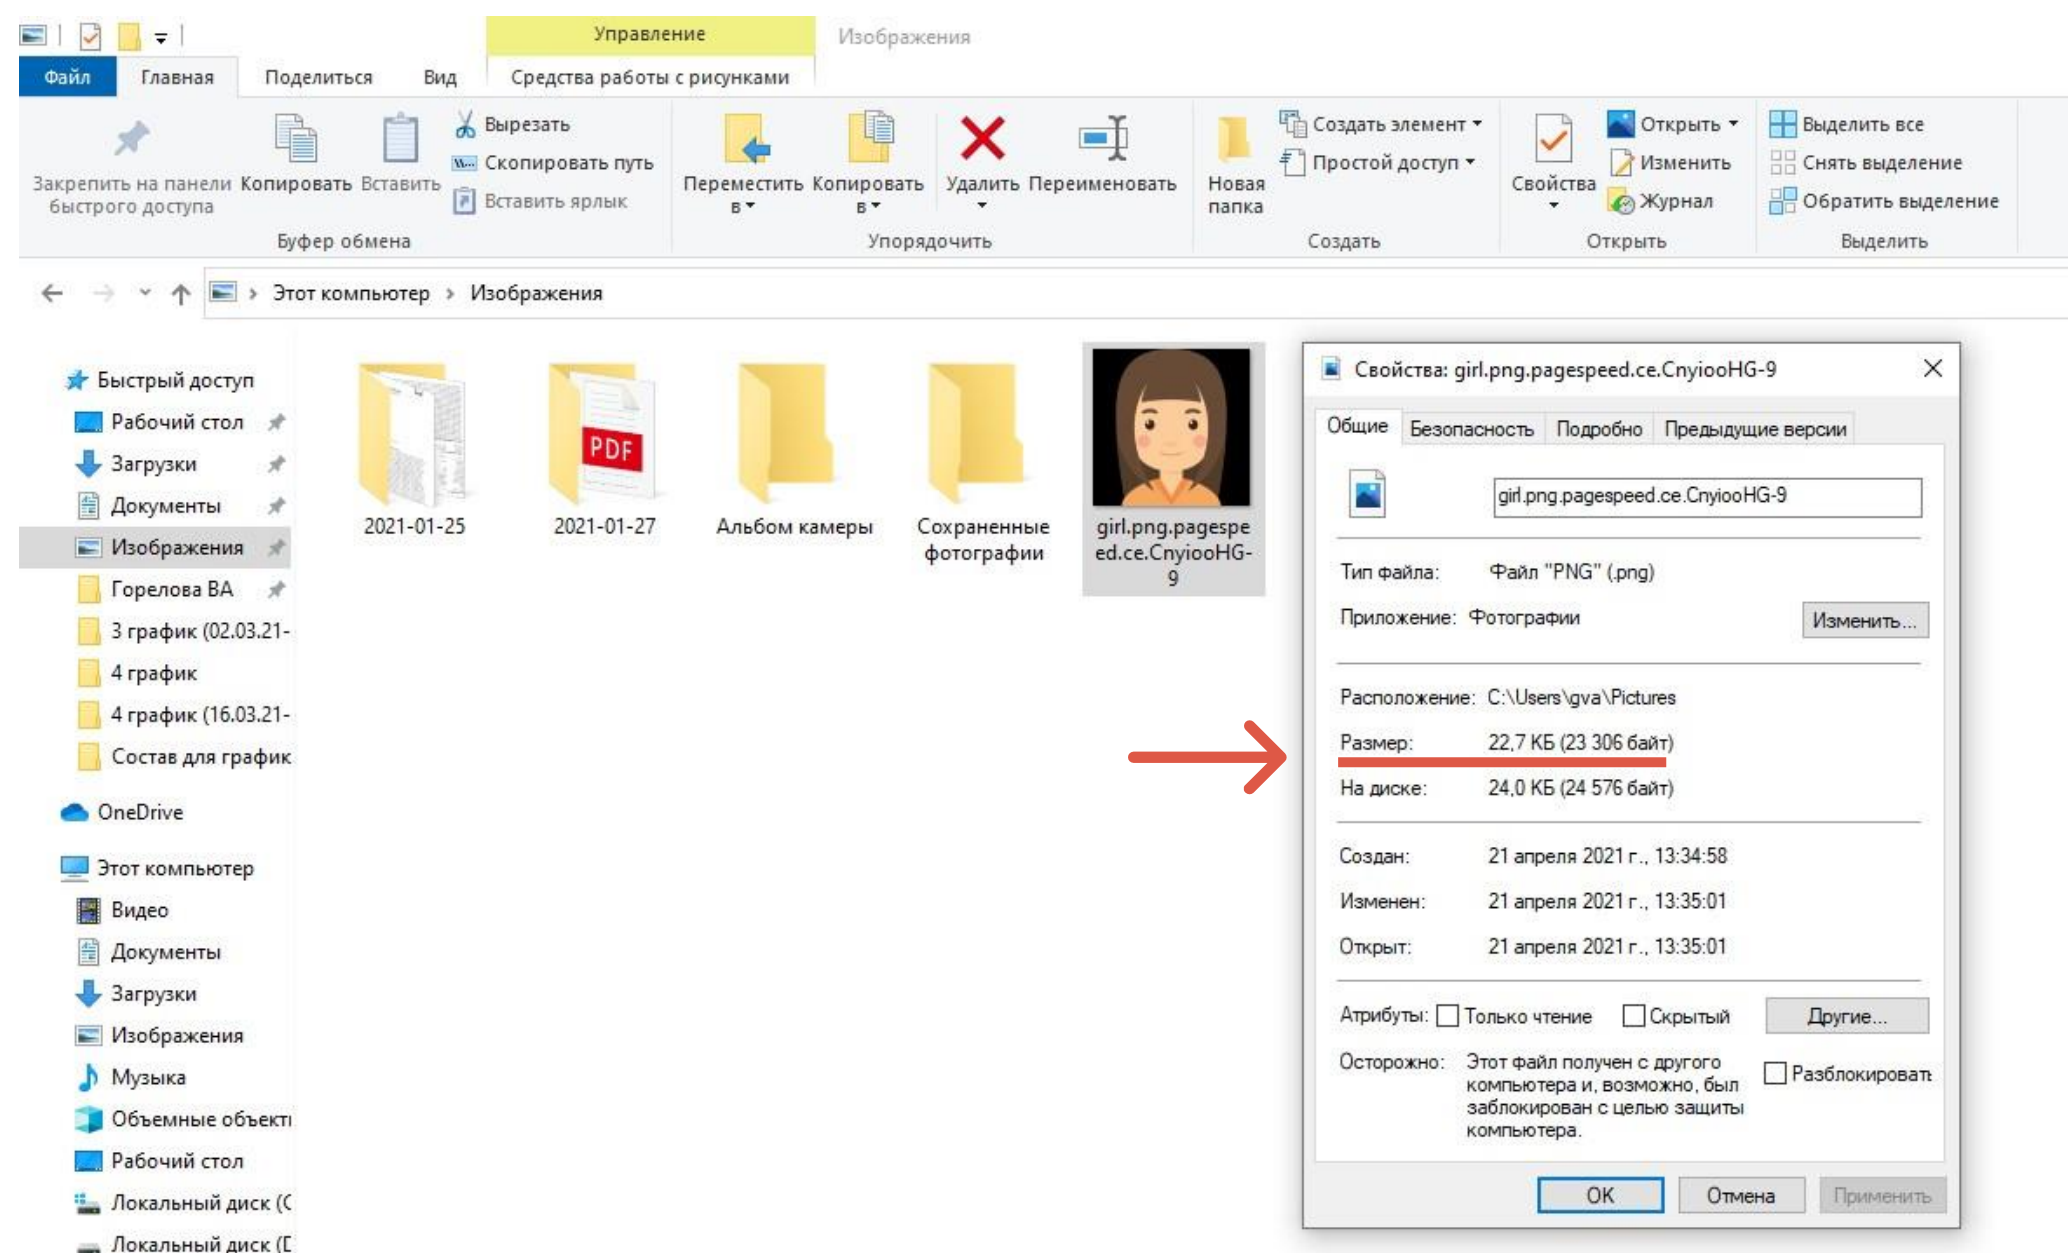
Управление
Изображения
Файл
Главная
Поделиться
Вид
Средства работы с рисунками

Закрепить на панели быстрого доступа
Копировать
Вставить
Вырезать
Скопировать путь
Вставить ярлык
Буфер обмена
Переместить в
Копировать в
Удалить
Переименовать
Упорядочить
Новая папка
Создать элемент
Простой доступ
Создать
Свойства
Открыть
Изменить
Журнал
Открыть
Выделить все
Снять выделение
Обратить выделение
Выделить

Этот компьютер › Изображения

Быстрый доступ
Рабочий стол
Загрузки
Документы
Изображения
Горелова ВА
3 график (02.03.21-
4 график
4 график (16.03.21-
Состав для график
OneDrive
Этот компьютер
Видео
Документы
Загрузки
Изображения
Музыка
Объемные объекті
Рабочий стол
Локальный диск (С
Локальный диск (Г

2021-01-25
PDF
2021-01-27
Альбом камеры
Сохраненные фотографии
girl.png.pagespeed.ce.CnyiooHG-9

Свойства: girl.png.pagespeed.ce.CnyiooHG-9
Общие
Безопасность
Подробно
Предыдущие версии
girl.png.pagespeed.ce.CnyiooHG-9
Тип файла: Файл "PNG" (.png)
Приложение: Фотографии
Изменить...
Расположение: C:\Users\gva\Pictures
Размер: 22,7 КБ (23 306 байт)
На диске: 24,0 КБ (24 576 байт)
Создан: 21 апреля 2021 г., 13:34:58
Изменен: 21 апреля 2021 г., 13:35:01
Открыт: 21 апреля 2021 г., 13:35:01
Атрибуты: Только чтение Скрытый
Другие...
Осторожно: Этот файл получен с другого компьютера и, возможно, был заблокирован с целью защиты компьютера.
Разблокироват
OK
Отмена
Применить